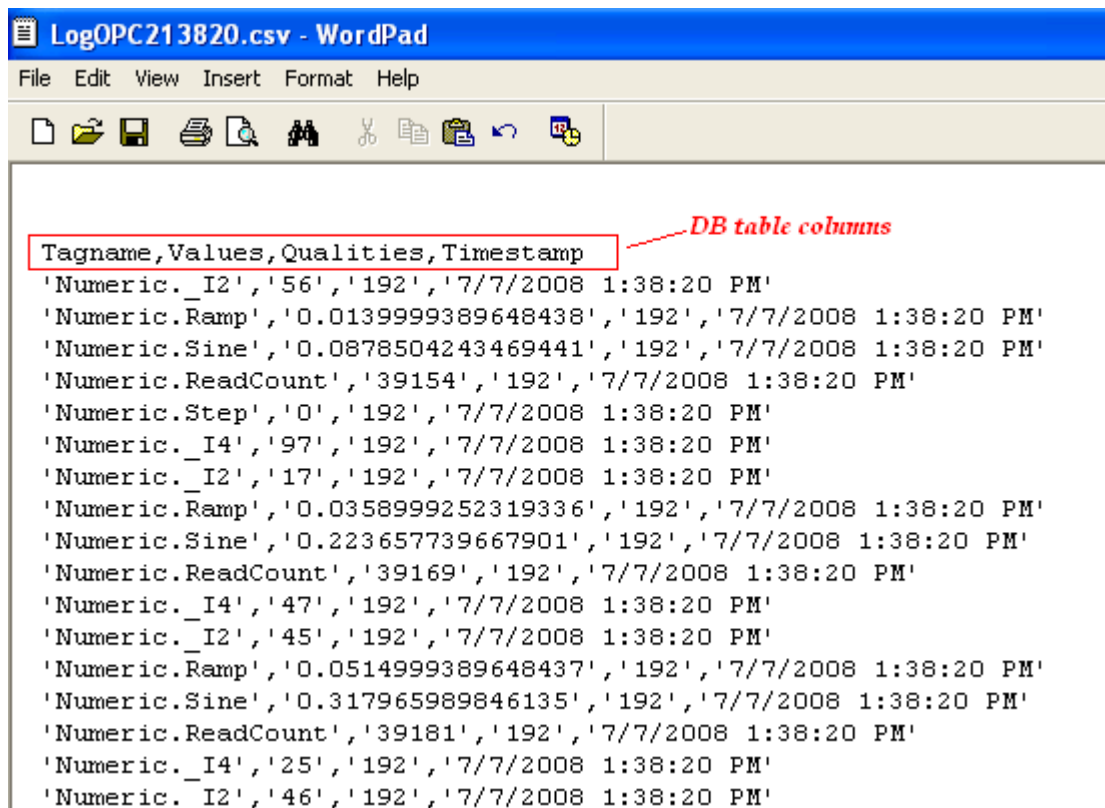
LogOPC213820.csv - WordPad

File Edit View Insert Format Help

DB table columns

Tagname,Values,Qualities,Timestamp
'Numeric._I2','56','192','7/7/2008 1:38:20 PM'
'Numeric.Ramp','0.0139999389648438','192','7/7/2008 1:38:20 PM'
'Numeric.Sine','0.0878504243469441','192','7/7/2008 1:38:20 PM'
'Numeric.ReadCount','39154','192','7/7/2008 1:38:20 PM'
'Numeric.Step','0','192','7/7/2008 1:38:20 PM'
'Numeric._I4','97','192','7/7/2008 1:38:20 PM'
'Numeric._I2','17','192','7/7/2008 1:38:20 PM'
'Numeric.Ramp','0.0358999252319336','192','7/7/2008 1:38:20 PM'
'Numeric.Sine','0.223657739667901','192','7/7/2008 1:38:20 PM'
'Numeric.ReadCount','39169','192','7/7/2008 1:38:20 PM'
'Numeric._I4','47','192','7/7/2008 1:38:20 PM'
'Numeric._I2','45','192','7/7/2008 1:38:20 PM'
'Numeric.Ramp','0.0514999389648437','192','7/7/2008 1:38:20 PM'
'Numeric.Sine','0.317965989846135','192','7/7/2008 1:38:20 PM'
'Numeric.ReadCount','39181','192','7/7/2008 1:38:20 PM'
'Numeric._I4','25','192','7/7/2008 1:38:20 PM'
'Numeric._I2','46','192','7/7/2008 1:38:20 PM'